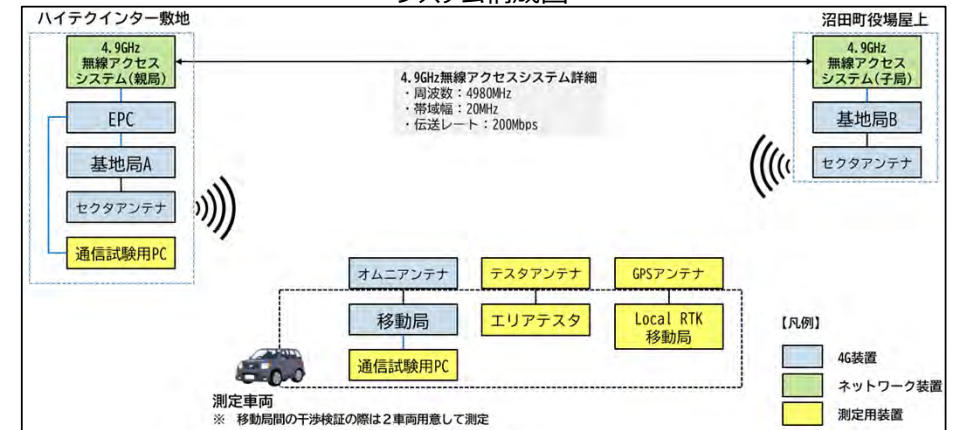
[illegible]

ハイテクインター敷地

4.9GHz 無線アクセスシステム（親局）

EPC

基地局A

セクタアンテナ

通信試験用PC

沼田町役場屋上

4.9GHz 無線アクセスシステム（子局）

基地局B

セクタアンテナ

4.9GHz無線アクセスシステム詳細
・周波数：4980MHz
・帯域幅：20MHz
・伝送レート：200Mbps

オムニアンテナ

移動局

通信試験用PC

テスタアンテナ

エリアテスタ

GPSアンテナ

Local RTK 移動局

【凡例】

4G装置

ネットワーク装置

測定用装置

測定車両
※ 移動局間の干渉検証の際は２車両用意して測定